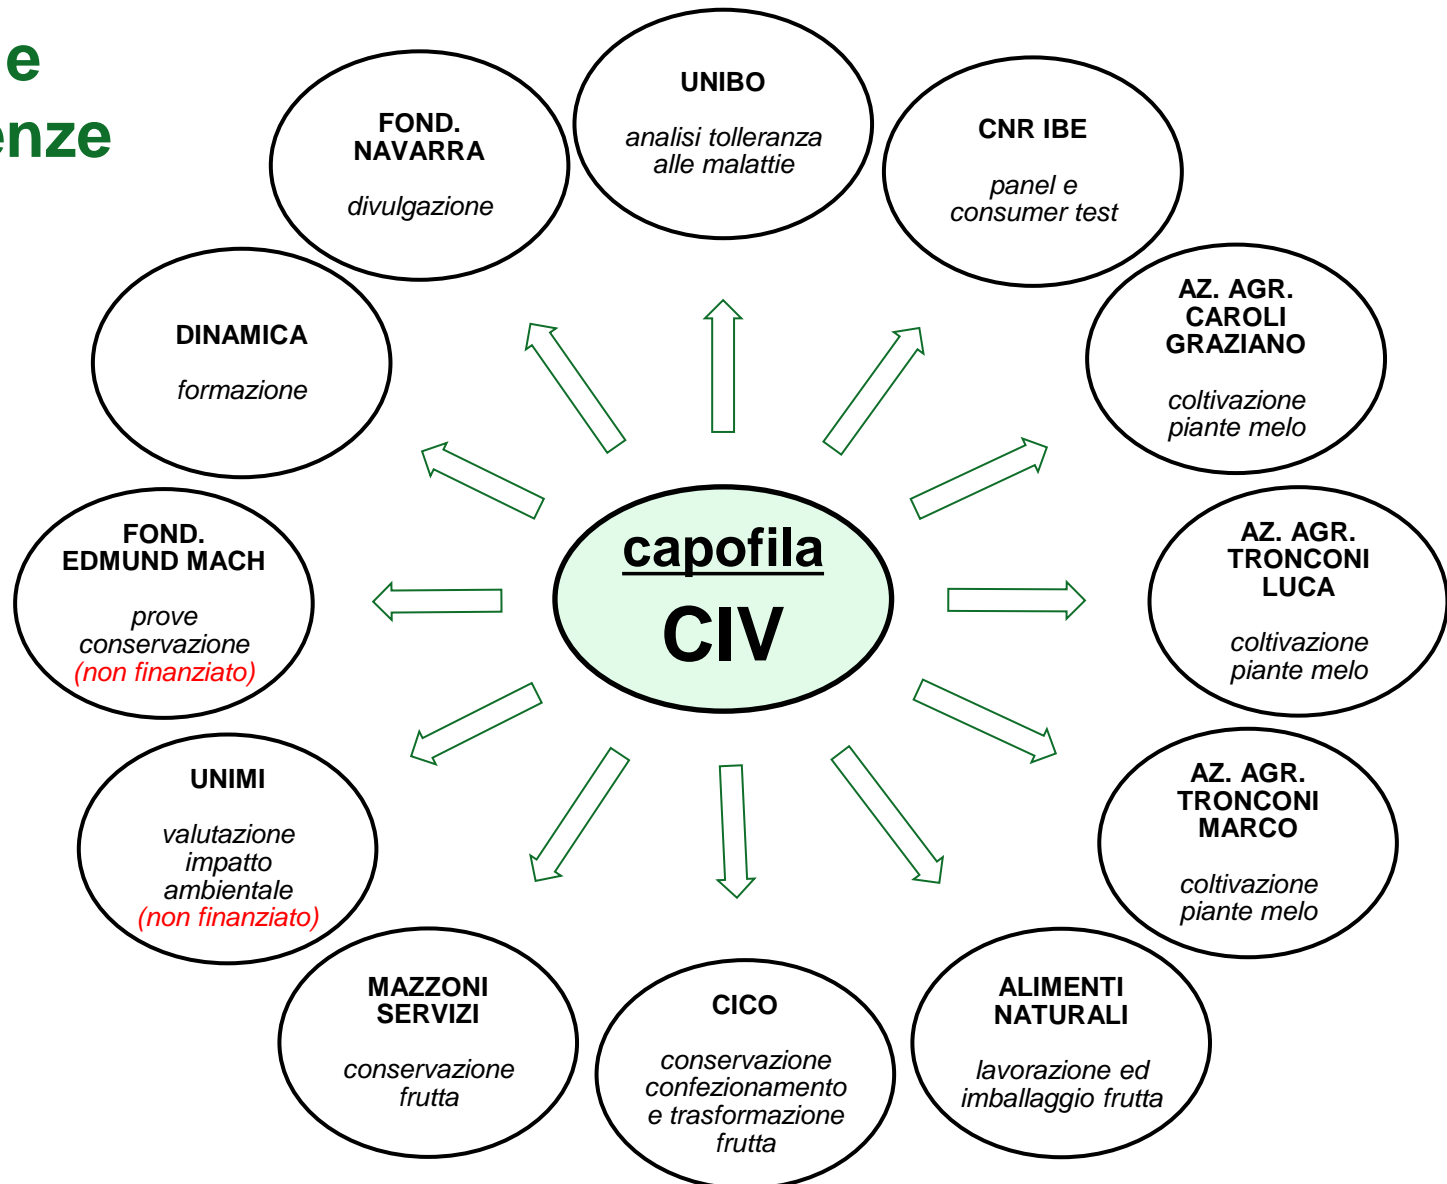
e
nze

capofila
CIV

UNIBO
analisi tolleranza alle malattie

CNR IBE
panel e consumer test

AZ. AGR. CAROLI GRAZIANO
coltivazione piante melo

AZ. AGR. TRONCONI LUCA
coltivazione piante melo

AZ. AGR. TRONCONI MARCO
coltivazione piante melo

ALIMENTI NATURALI
lavorazione ed imballaggio frutta

CICO
conservazione confezionamento e trasformazione frutta

MAZZONI SERVIZI
conservazione frutta

UNIMI
valutazione impatto ambientale (non finanziato)

FOND. EDMUND MACH
prove conservazione (non finanziato)

DINAMICA
formazione

FOND. NAVARRA
divulgazione